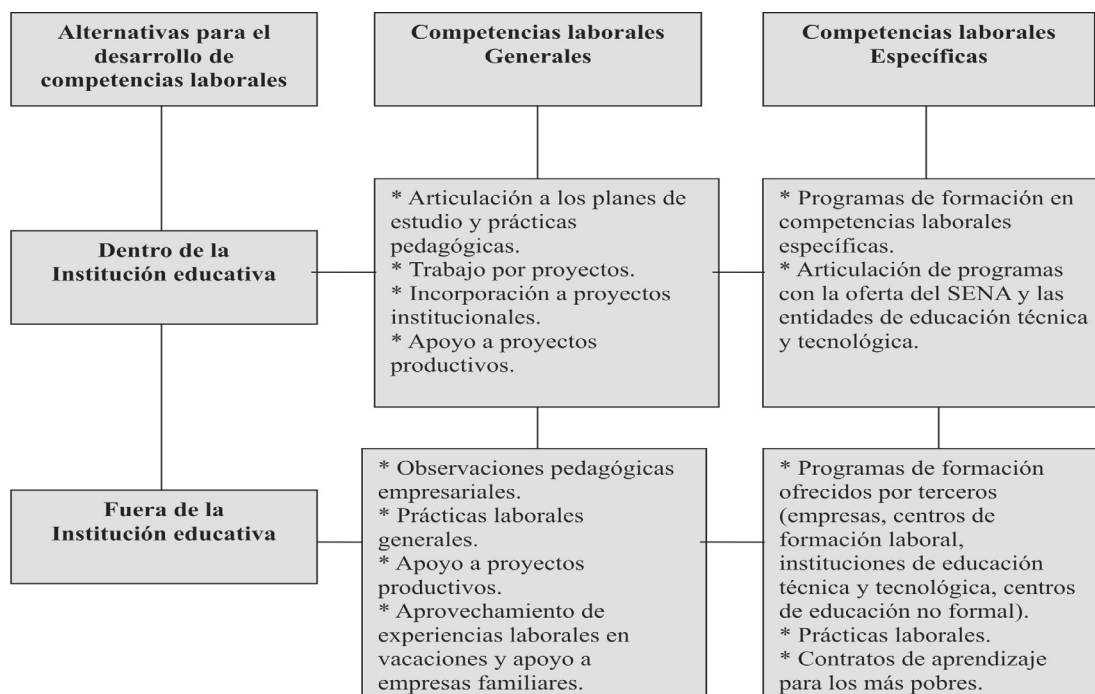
Alternativas para el desarrollo de competencias laborales

Competencias laborales Generales

Competencias laborales Específicas

Dentro de la Institución educativa

* Articulación a los planes de estudio y prácticas pedagógicas.
* Trabajo por proyectos.
* Incorporación a proyectos institucionales.
* Apoyo a proyectos productivos.

* Programas de formación en competencias laborales específicas.
* Articulación de programas con la oferta del SENA y las entidades de educación técnica y tecnológica.

Fuera de la Institución educativa

* Observaciones pedagógicas empresariales.
* Prácticas laborales generales.
* Apoyo a proyectos productivos.
* Aprovechamiento de experiencias laborales en vacaciones y apoyo a empresas familiares.

* Programas de formación ofrecidos por terceros (empresas, centros de formación laboral, instituciones de educación técnica y tecnológica, centros de educación no formal).
* Prácticas laborales.
* Contratos de aprendizaje para los más pobres.